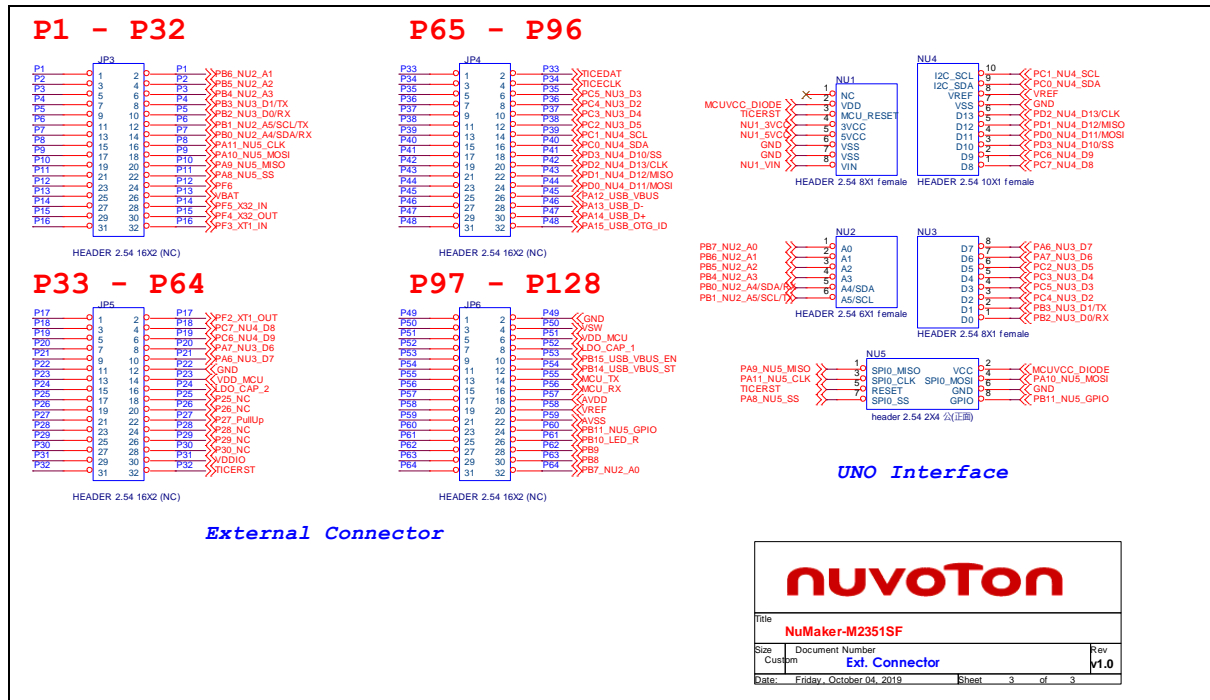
P1 - P32

JP3

P1 1 2 P1 PB6_NU2_A1
P2 3 4 P2 PB5_NU2_A2
P3 5 6 P3 PB4_NU2_A3
P4 7 8 P4 PB3_NU3_D1/TX
P5 9 10 P5 PB2_NU3_D0/RX
P6 11 12 P6 PB1_NU2_A5/SCL/TX
P7 13 14 P7 PB0_NU2_A4/SDA/RX
P8 15 16 P8 PA11_NU5_CLK
P9 17 18 P9 PA10_NU5_MOSI
P10 19 20 P10 PA9_NU5_MISO
P11 21 22 P11 PA8_NU5_SS
P12 23 24 P12 PF6
P13 25 26 P13 VBAT
P14 27 28 P14 PF5_X32_IN
P15 29 30 P15 PF4_X32_OUT
P16 31 32 P16 PF3_XT1_IN

HEADER 2.54 16X2 (NC)

P65 - P96

JP4

P33 1 2 P33 TICEDAT
P34 3 4 P34 TICECLK
P35 5 6 P35 PC5_NU3_D3
P36 7 8 P36 PC4_NU3_D2
P37 9 10 P37 PC3_NU3_D4
P38 11 12 P38 PC2_NU3_D5
P39 13 14 P39 PC1_NU4_SCL
P40 15 16 P40 PC0_NU4_SDA
P41 17 18 P41 PD3_NU4_D10/SS
P42 19 20 P42 PD2_NU4_D13/CLK
P43 21 22 P43 PD1_NU4_D12/MISO
P44 23 24 P44 PD0_NU4_D11/MOSI
P45 25 26 P45 PA12_USB_VBUS
P46 27 28 P46 PA13_USB_D-
P47 29 30 P47 PA14_USB_D+
P48 31 32 P48 PA15_USB_OTG_ID

HEADER 2.54 16X2 (NC)

NU1
1 NC
MCUVCC_DIODE 2 VDD
TICERST 3 MCU_RESET
NU1_3VCC 4 3VCC
NU1_5VCC 5 5VCC
GND 6 VSS
GND 7 VSS
NU1_VIN 8 VIN
HEADER 2.54 8X1 female

NU4
I2C_SCL 10 PC1_NU4_SCL
I2C_SDA 9 PC0_NU4_SDA
VREF 8 VREF
VSS 7 GND
D13 6 PD2_NU4_D13/CLK
D12 5 PD1_NU4_D12/MISO
D11 4 PD0_NU4_D11/MOSI
D10 3 PD3_NU4_D10/SS
D9 2 PC6_NU4_D9
D8 1 PC7_NU4_D8
HEADER 2.54 10X1 female

P33 - P64

JP5

P17 1 2 P17 PF2_XT1_OUT
P18 3 4 P18 PC7_NU4_D8
P19 5 6 P19 PC6_NU4_D9
P20 7 8 P20 PA7_NU3_D6
P21 9 10 P21 PA6_NU3_D7
P22 11 12 P22 GND
P23 13 14 P23 VDD_MCU
P24 15 16 P24 LDO_CAP_2
P25 17 18 P25 P25_NC
P26 19 20 P26 P26_NC
P27 21 22 P27 P27_PullUp
P28 23 24 P28 P28_NC
P29 25 26 P29 P29_NC
P30 27 28 P30 P30_NC
P31 29 30 P31 VDDIO
P32 31 32 P32 TICERST

HEADER 2.54 16X2 (NC)

P97 - P128

JP6

P49 1 2 P49 GND
P50 3 4 P50 VSW
P51 5 6 P51 VDD_MCU
P52 7 8 P52 LDO_CAP_1
P53 9 10 P53 PB15_USB_VBUS_EN
P54 11 12 P54 PB14_USB_VBUS_ST
P55 13 14 P55 MCU_TX
P56 15 16 P56 MCU_RX
P57 17 18 P57 AVDD
P58 19 20 P58 VREF
P59 21 22 P59 AVSS
P60 23 24 P60 PB11_NU5_GPIO
P61 25 26 P61 PB10_LED_R
P62 27 28 P62 PB9
P63 29 30 P63 PB8
P64 31 32 P64 PB7_NU2_A0

HEADER 2.54 16X2 (NC)

NU2
PB7_NU2_A0 1 A0
PB6_NU2_A1 2 A1
PB5_NU2_A2 3 A2
PB4_NU2_A3 4 A3
PB0_NU2_A4/SDA/RX 5 A4/SDA
PB1_NU2_A5/SCL/TX 6 A5/SCL
HEADER 2.54 6X1 female

NU3
D7 8 PA6_NU3_D7
D6 7 PA7_NU3_D6
D5 6 PC2_NU3_D5
D4 5 PC3_NU3_D4
D3 4 PC5_NU3_D3
D2 3 PC4_NU3_D2
D1 2 PB3_NU3_D1/TX
D0 1 PB2_NU3_D0/RX
HEADER 2.54 8X1 female

NU5
PA9_NU5_MISO 1 SPI0_MISO VCC 2 MCUVCC_DIODE
PA11_NU5_CLK 3 SPI0_CLK SPI0_MOSI 4 PA10_NU5_MOSI
TICERST 5 RESET GND 6 GND
PA8_NU5_SS 7 SPI0_SS GPIO 8 PB11_NU5_GPIO
header 2.54 2X4 公(正面)

UNO Interface

External Connector

nuvoTon

Title
NuMaker-M2351SF
Size Custom Document Number Ext. Connector Rev v1.0
Date: Friday, October 04, 2019 Sheet 3 of 3